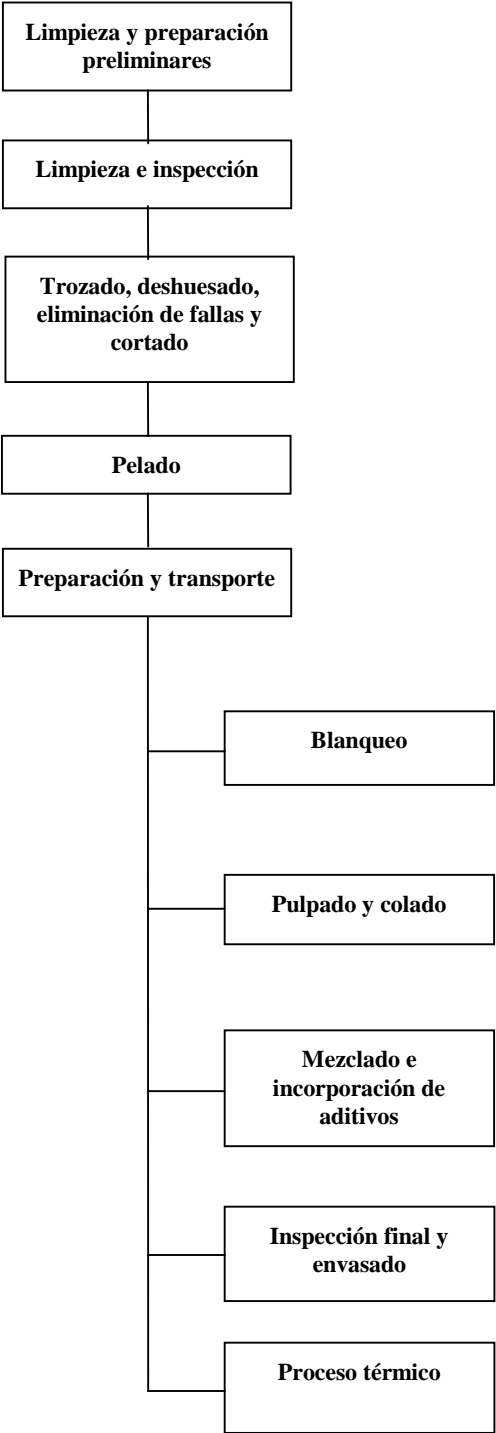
Limpieza y preparación preliminares

Limpieza e inspección

Trozado, deshuesado, eliminación de fallas y cortado

Pelado

Preparación y transporte

Blanqueo

Pulpado y colado

Mezclado e incorporación de aditivos

Inspección final y envasado

Proceso térmico